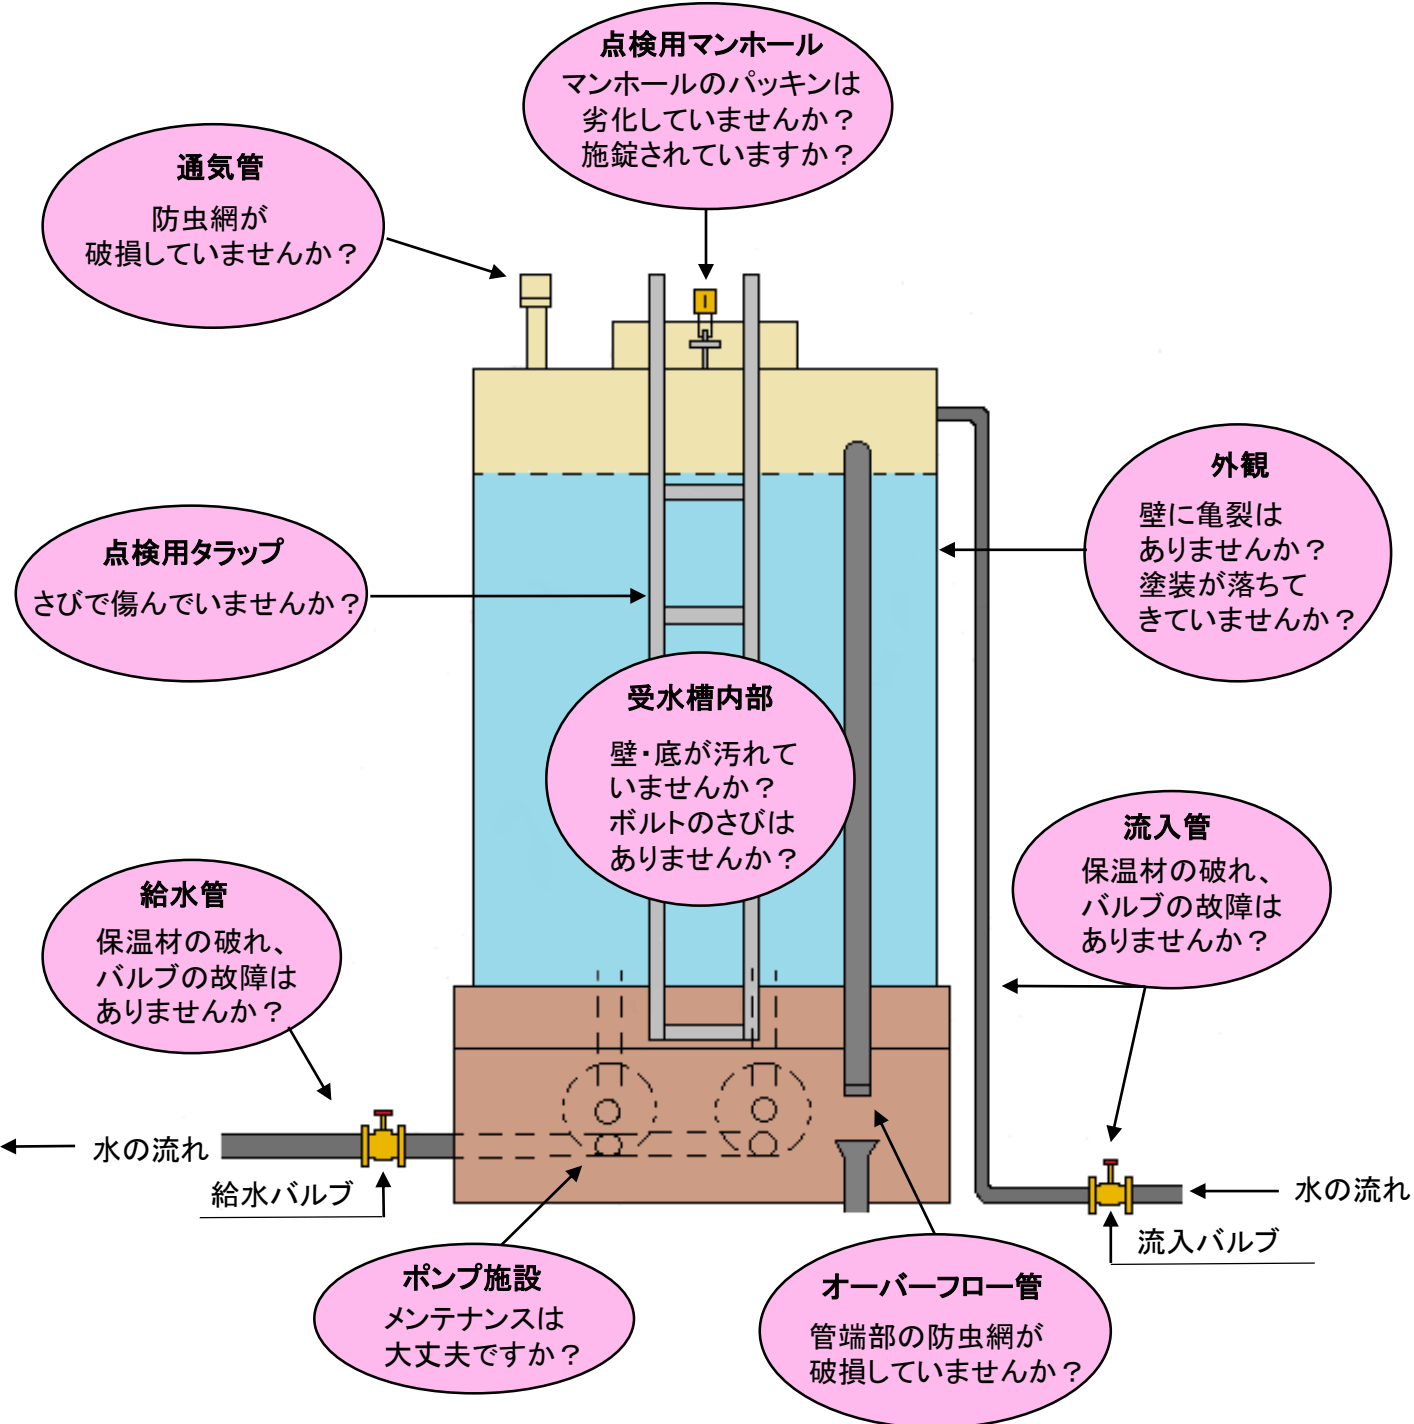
点検用マンホール
マンホールのパッキンは劣化していませんか？
施錠されていますか？

通気管
防虫網が破損していませんか？

外観
壁に亀裂はありませんか？
塗装が落ちてきていませんか？

点検用タラップ
さびで傷んでいませんか？

受水槽内部
壁・底が汚れていませんか？
ボルトのさびはありませんか？

流入管
保温材の破れ、バルブの故障はありませんか？

給水管
保温材の破れ、バルブの故障はありませんか？

水の流れ

給水バルブ

水の流れ

流入バルブ

ポンプ施設
メンテナンスは大丈夫ですか？

オーバーフロー管
管端部の防虫網が破損していませんか？